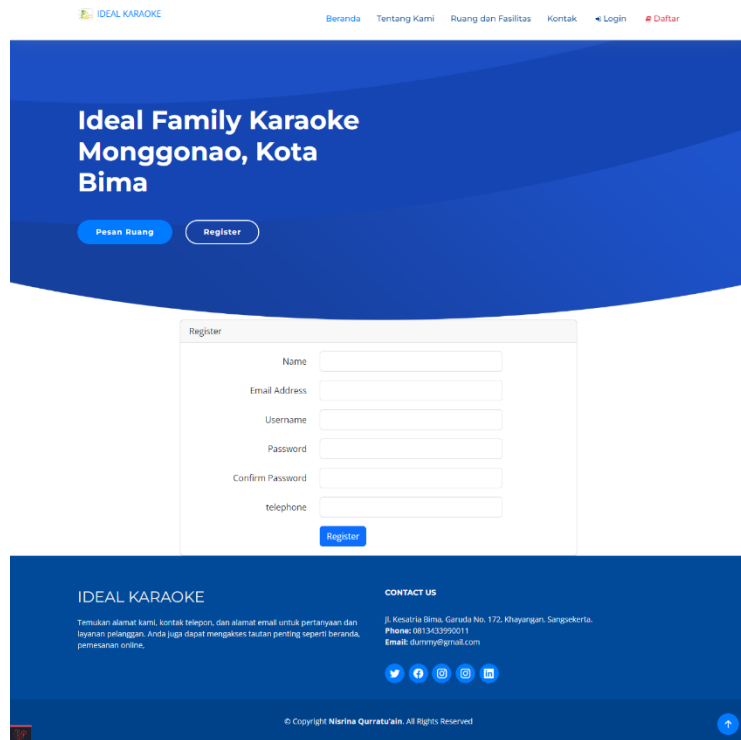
IDEAL KARAOKE

Beranda Tentang Kami Ruang dan Fasilitas Kontak Login Daftar

Ideal Family Karaoke Monggonao, Kota Bima

Pesan Ruang Register

Register

Name

Email Address

Username

Password

Confirm Password

telephone

Register

IDEAL KARAOKE

Temukan alamat kami, kontak telepon, dan alamat email untuk pertanyaan dan layanan pelanggan. Anda juga dapat mengakses tautan penting seperti beranda, pemesanan online.

CONTACT US

Jl. Kesatria Bima. Garuda No. 172, Khayangan. Sangsekerta.
Phone: 0813433990011
Email: dummy@gmail.com

© Copyright Nisrina Qurratu'ain. All Rights Reserved